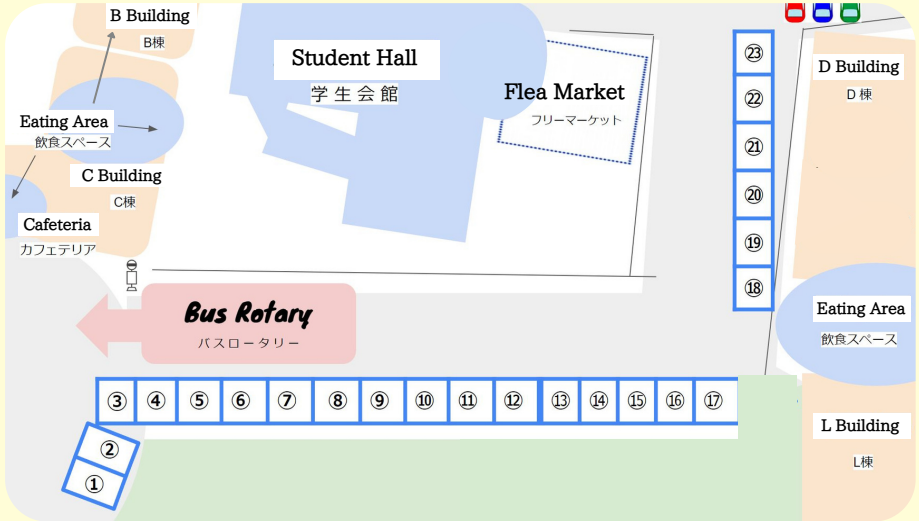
B Building
B棟

Student Hall
学生会館

Flea Market
フリーマーケット

Eating Area
飲食スペース

C Building
C棟

Cafeteria
カフェテリア

Bus Rotary
バスロータリー

D Building
D棟

Eating Area
飲食スペース

L Building
L棟

㉓
㉒
㉑
⑳
⑲
⑱

③ ④ ⑤ ⑥ ⑦ ⑧ ⑨ ⑩ ⑪ ⑫ ⑬ ⑭ ⑮ ⑯ ⑰

②
①